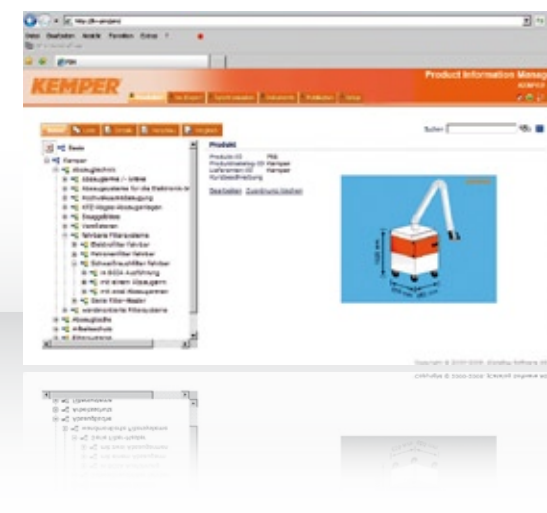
KEMPER

Product Information Manag

Suchen

Basis
Kemper
Absaugtechnik
Absaugarme + Arme
Absaugsysteme für die Elektronik
Hochvakuumabsaugung
KFZ-Abgas-Absauganlagen
Einzelgeräte
Ventilatoren
fahrbare Filtersysteme
Elektrofilter fahrbar
Patronenfilter fahrbar
Schwebstoffilter fahrbar
in 8024-Ausführung
mit einem Absaugarm
mit zwei Absaugarmen
Serie Filter-Master
stationäre Filtersysteme
Absaugtische
Arbeitsschutz

Produkt

Produkt-ID
Produktkatalog-ID
Lieferanten-ID
Kurzbeschreibung

Bearbeiten Zuordnung löschen

Copyright © 2000-2009 KEMPER Software AG